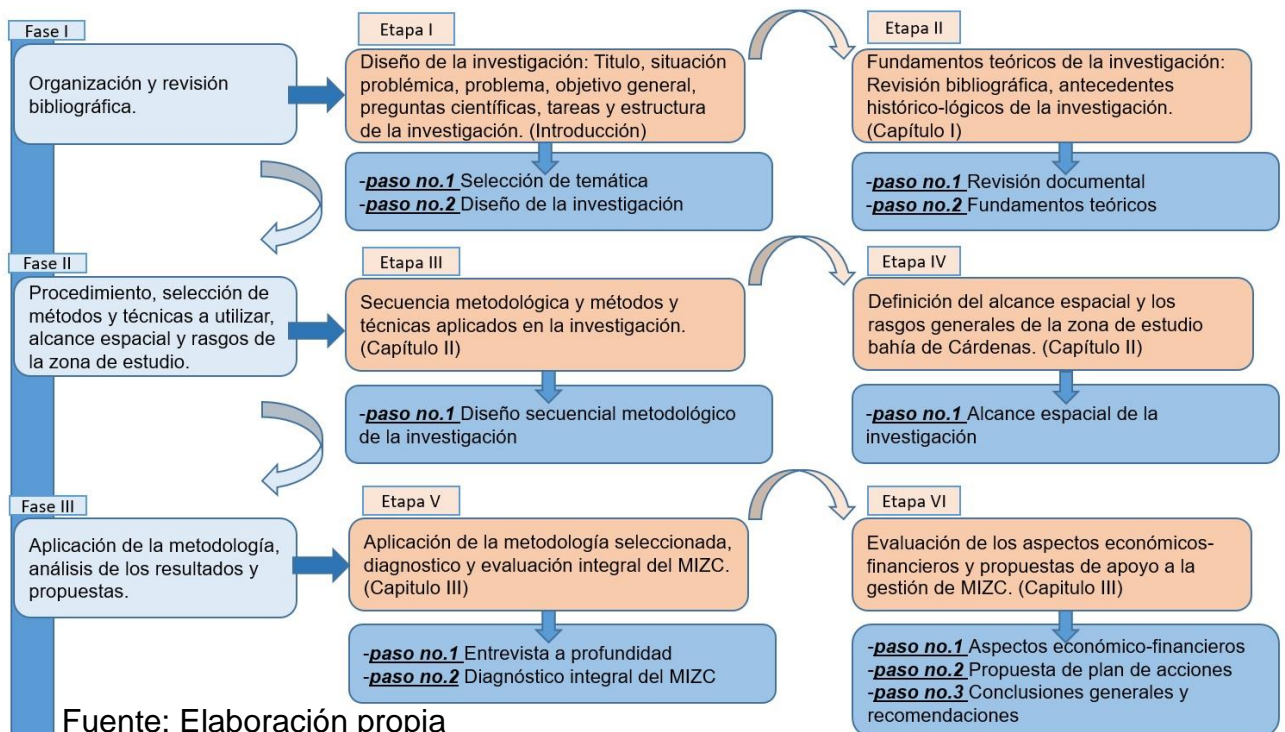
Fase I

Organización y revisión bibliográfica.

Etapa I

Diseño de la investigación: Titulo, situación problémica, problema, objetivo general, preguntas científicas, tareas y estructura de la investigación. (Introducción)

-***paso no.1*** Selección de temática
-***paso no.2*** Diseño de la investigación

Etapa II

Fundamentos teóricos de la investigación: Revisión bibliográfica, antecedentes histórico-lógicos de la investigación. (Capítulo I)

-***paso no.1*** Revisión documental
-***paso no.2*** Fundamentos teóricos

Fase II

Procedimiento, selección de métodos y técnicas a utilizar, alcance espacial y rasgos de la zona de estudio.

Etapa III

Secuencia metodológica y métodos y técnicas aplicados en la investigación. (Capítulo II)

-***paso no.1*** Diseño secuencial metodológico de la investigación

Etapa IV

Definición del alcance espacial y los rasgos generales de la zona de estudio bahía de Cárdenas. (Capítulo II)

-***paso no.1*** Alcance espacial de la investigación

Fase III

Aplicación de la metodología, análisis de los resultados y propuestas.

Etapa V

Aplicación de la metodología seleccionada, diagnostico y evaluación integral del MIZC. (Capitulo III)

-***paso no.1*** Entrevista a profundidad
-***paso no.2*** Diagnóstico integral del MIZC

Etapa VI

Evaluación de los aspectos económicos-financieros y propuestas de apoyo a la gestión de MIZC. (Capitulo III)

-***paso no.1*** Aspectos económico-financieros
-***paso no.2*** Propuesta de plan de acciones
-***paso no.3*** Conclusiones generales y recomendaciones

Fuente: Elaboración propia